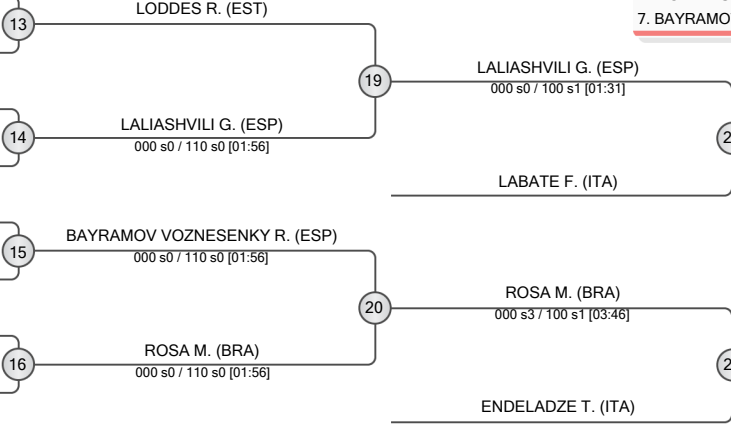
13
LODDES R. (EST)

7. BAYRAMO

19
LALIASHVILI G. (ESP)
000 s0 / 100 s1 [01:31]

14
LALIASHVILI G. (ESP)
000 s0 / 110 s0 [01:56]

2

LABATE F. (ITA)

15
BAYRAMOV VOZNESENKY R. (ESP)
000 s0 / 110 s0 [01:56]

20
ROSA M. (BRA)
000 s3 / 100 s1 [03:46]

16
ROSA M. (BRA)
000 s0 / 110 s0 [01:56]

2

ENDELADZE T. (ITA)